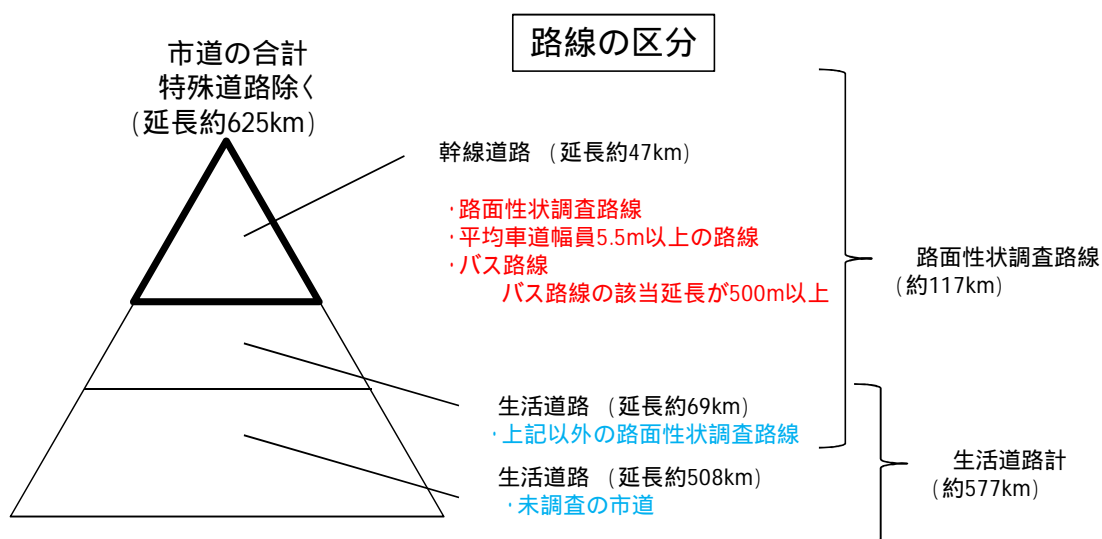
市道の合計
特殊道路除く
（延長約625km）

路線の区分

幹線道路 （延長約47km）

・路面性状調査路線
・平均車道幅員5.5m以上の路線
・バス路線
バス路線の該当延長が500m以上

路面性状調査路線
（約117km）

生活道路 （延長約69km）
・上記以外の路面性状調査路線

生活道路 （延長約508km）
・未調査の市道

生活道路計
（約577km）